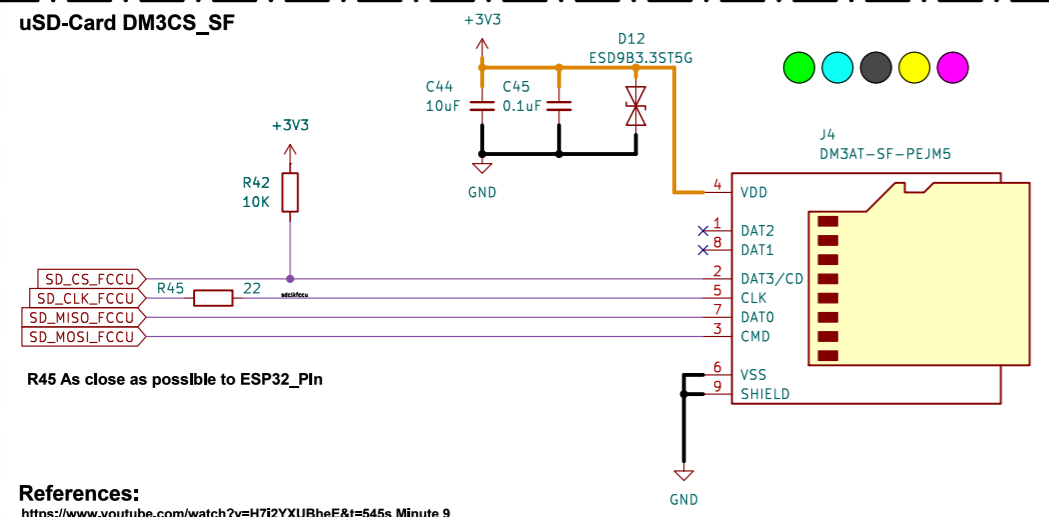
uSD-Card DM3CS_SF

+3V3

D12
ESD9B3.3ST5G

C44
10uF

C45
0.1uF

GND

+3V3

R42
10K

J4
DM3AT-SF-PEJM5

4 VDD
1 DAT2
8 DAT1
2 DAT3/CD
5 CLK
7 DAT0
3 CMD
6 VSS
9 SHIELD

SD_CS_FCCU
SD_CLK_FCCU
R45
22
sdclkfccu
SD_MISO_FCCU
SD_MOSI_FCCU

R45 As close as possible to ESP32_PIn

GND

References:
https://www.youtube.com/watch?v=H7i2YXUBheE&t=545s Minute 9